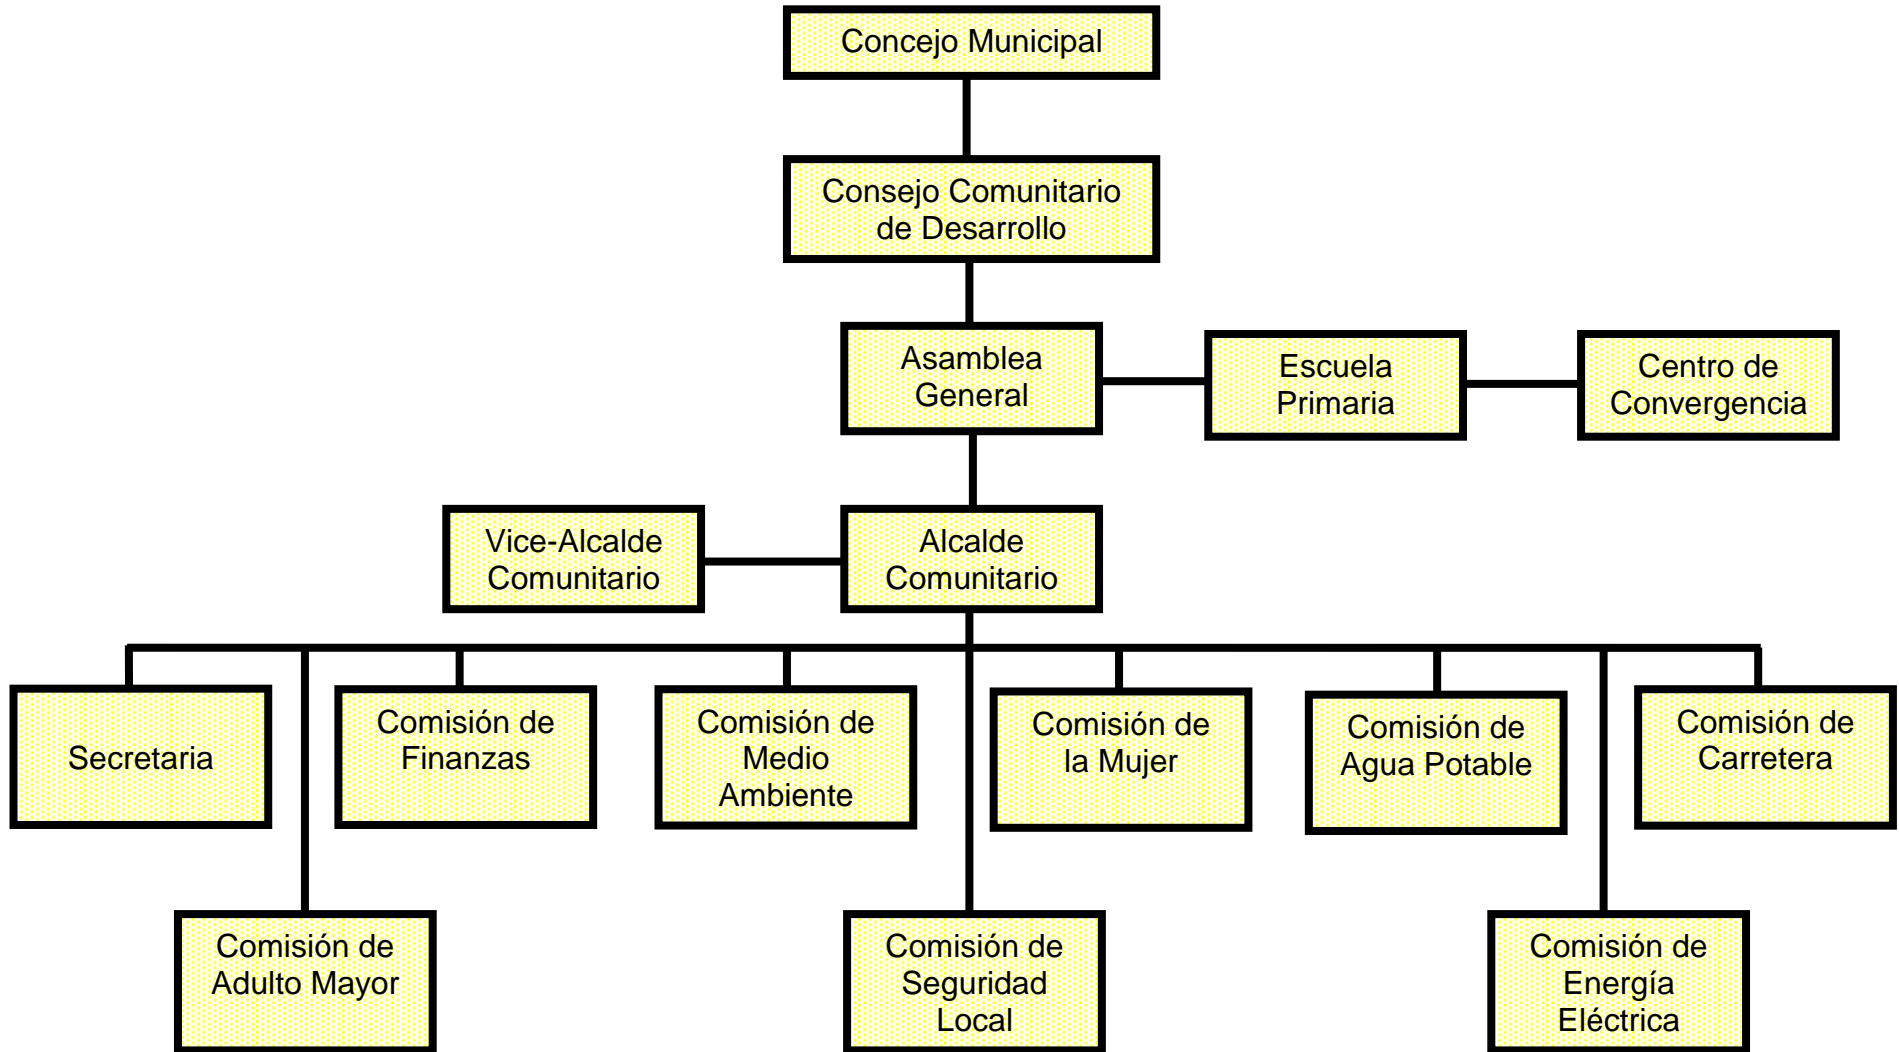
Concejo Municipal

Consejo Comunitario de Desarrollo

Asamblea General

Escuela Primaria

Centro de Convergencia

Vice-Alcalde Comunitario

Alcalde Comunitario

Secretaria

Comisión de Finanzas

Comisión de Medio Ambiente

Comisión de la Mujer

Comisión de Agua Potable

Comisión de Carretera

Comisión de Adulto Mayor

Comisión de Seguridad Local

Comisión de Energía Eléctrica